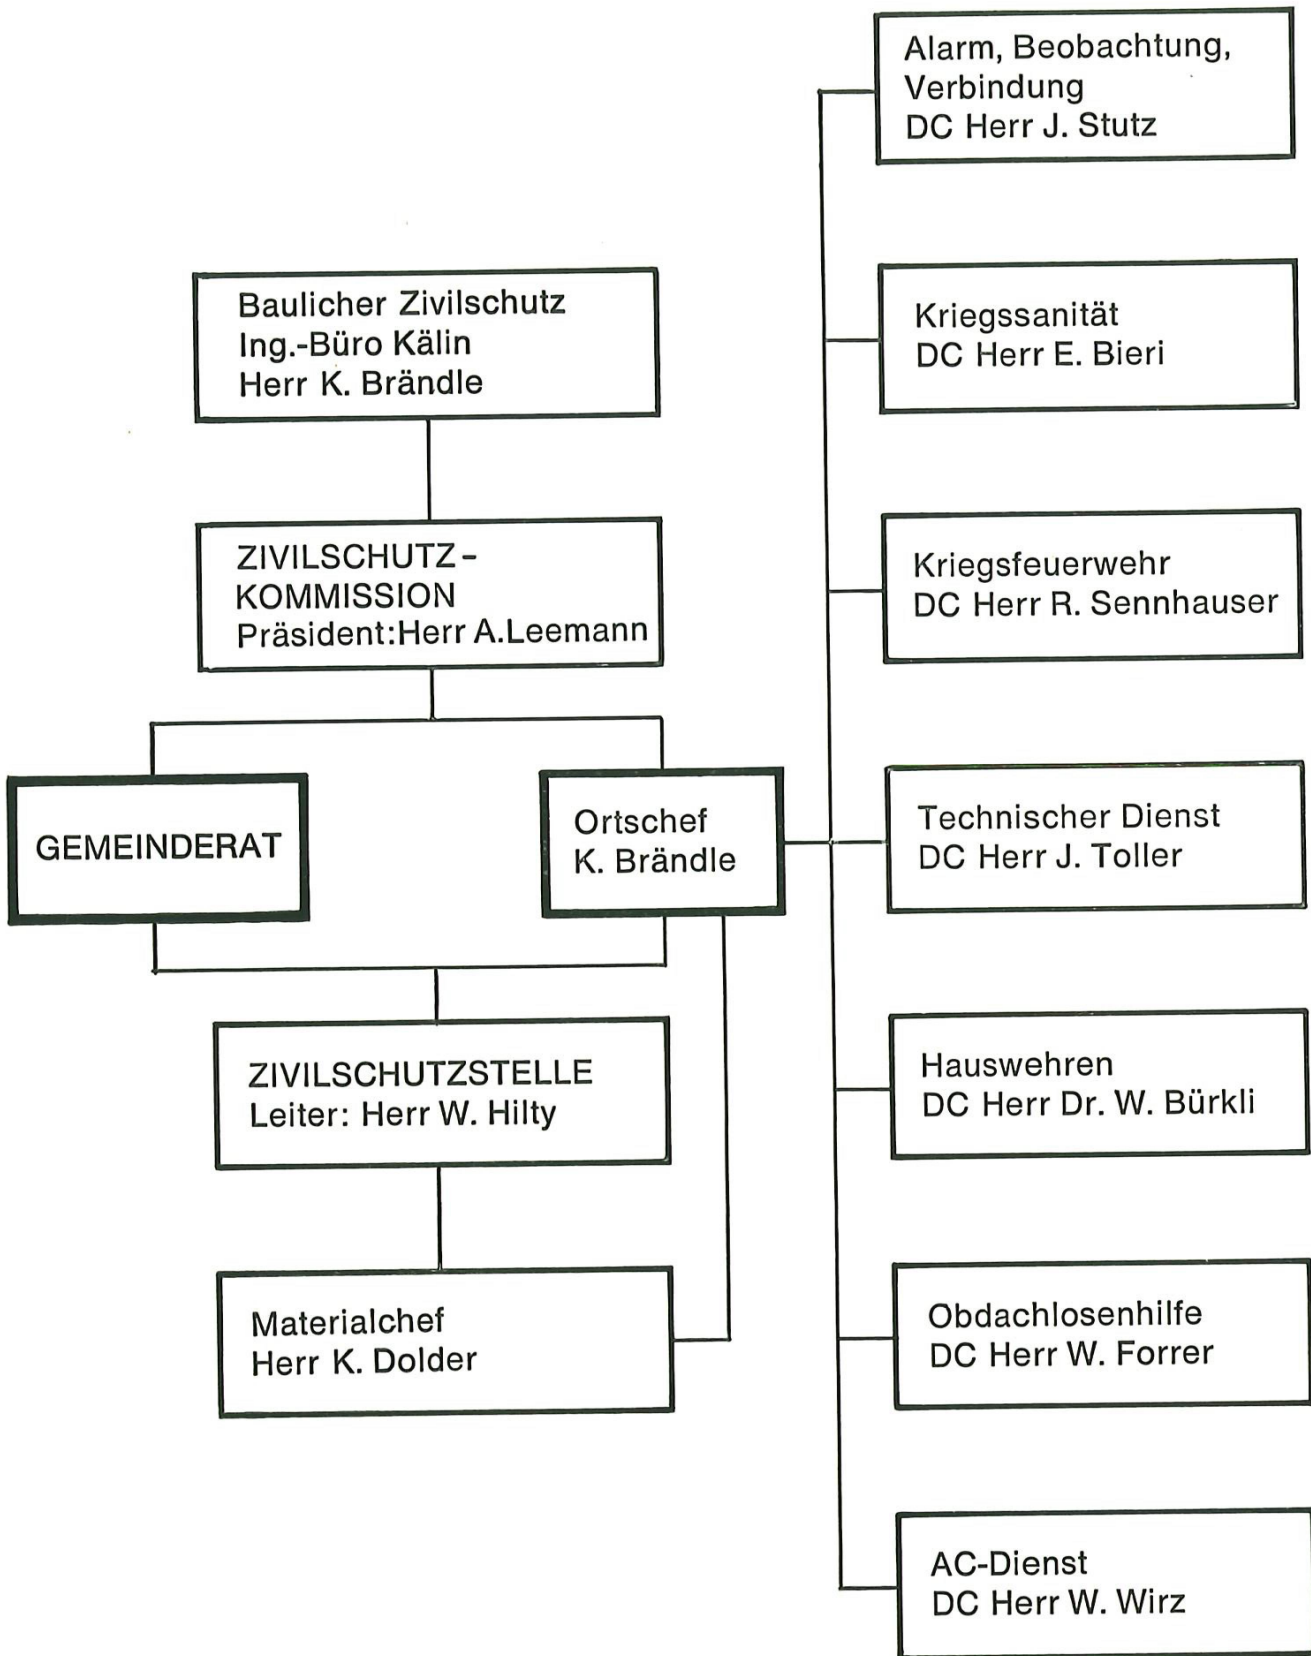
Baulicher Zivilschutz
Ing.-Büro Kälin
Herr K. Brändle

ZIVILSCHUTZ-
KOMMISSION
Präsident:Herr A.Leemann

GEMEINDERAT

Ortschef
K. Brändle

ZIVILSCHUTZSTELLE
Leiter: Herr W. Hilty

Materialchef
Herr K. Dolder

Alarm, Beobachtung,
Verbindung
DC Herr J. Stutz

Kriegssanität
DC Herr E. Bieri

Kriegsfeuerwehr
DC Herr R. Sennhauser

Technischer Dienst
DC Herr J. Toller

Hauswehren
DC Herr Dr. W. Bürkli

Obdachlosenhilfe
DC Herr W. Forrer

AC-Dienst
DC Herr W. Wirz